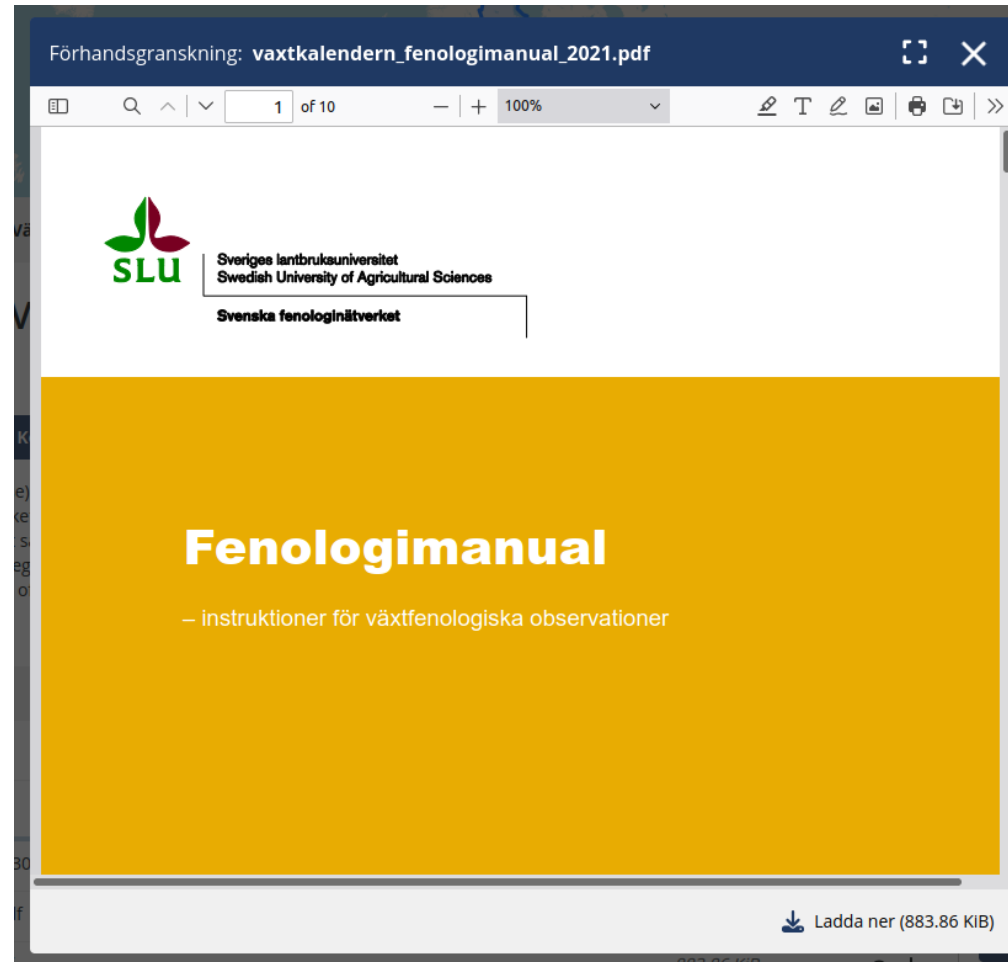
Förhandsgranskning: vaxtkalendern_fenologimanual_2021.pdf

1 of 10

100%

SLU

Sveriges lantbruksuniversitet
Swedish University of Agricultural Sciences

Svenska fenologinätverket

Fenologimanual

– instruktioner för växtfenologiska observationer

Ladda ner (883.86 KiB)